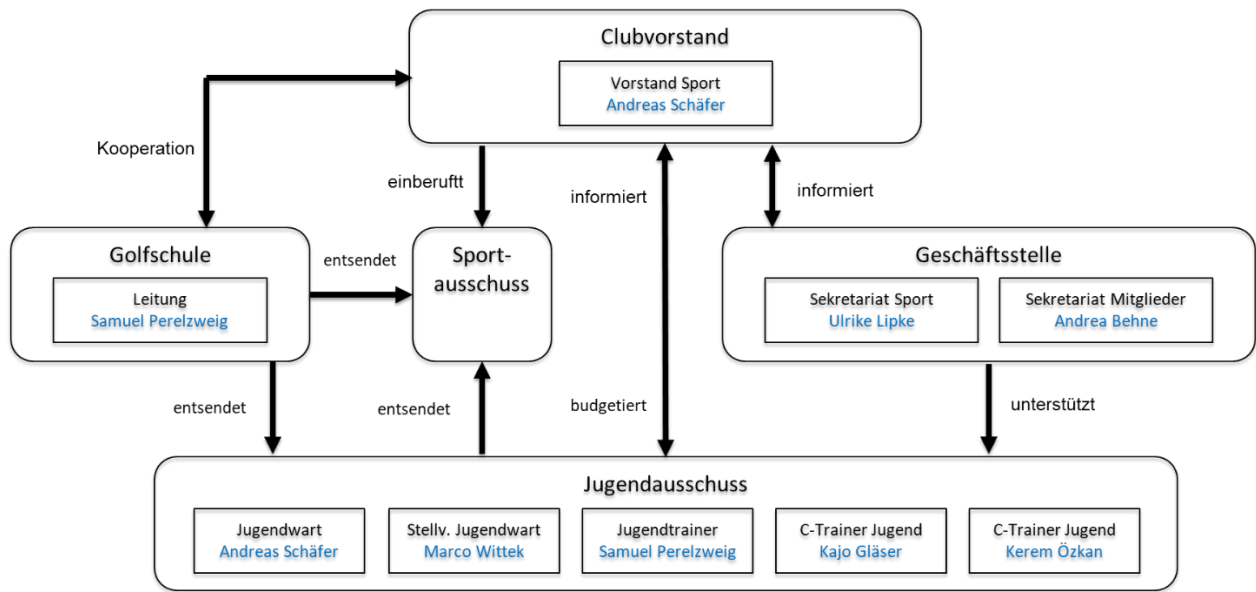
Clubvorstand

Vorstand Sport
Andreas Schäfer

Kooperation

einberuftt

informiert

informiert

Golfschule

Leitung
Samuel Perelzweig

entsendet

Sport-
ausschuss

Geschäftsstelle

Sekretariat Sport
Ulrike Lipke

Sekretariat Mitglieder
Andrea Behne

entsendet

entsendet

budgetiert

unterstützt

Jugendausschuss

Jugendwart
Andreas Schäfer

Stellv. Jugendwart
Marco Wittek

Jugendtrainer
Samuel Perelzweig

C-Trainer Jugend
Kajo Gläser

C-Trainer Jugend
Kerem Özkan